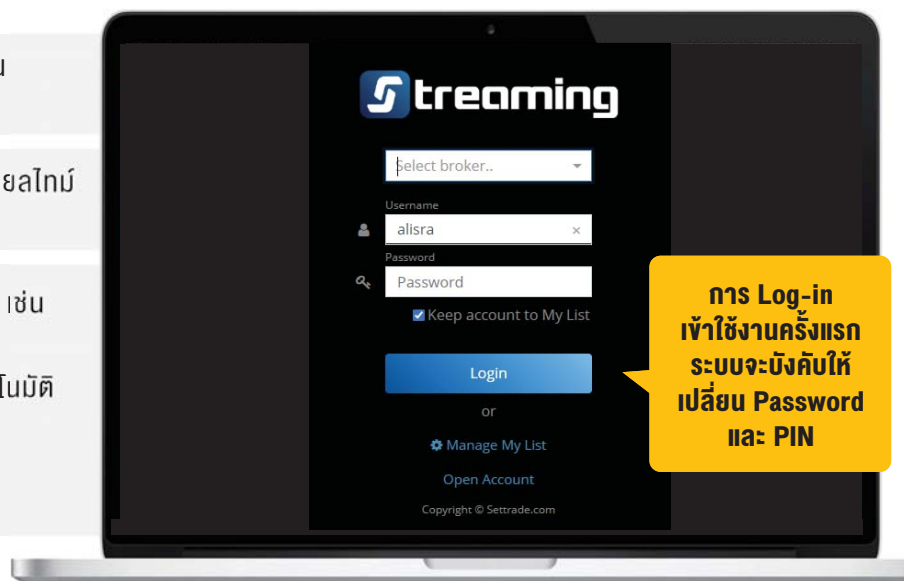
น

ยลไทม์

เช่น

โนมัติ

Streaming

Select broker..

Username

alisra

Password

Password

Keep account to My List

Login

or

Manage My List

Open Account

Copyright © Settrade.com

การ Log-in เข้าใช้งานครั้งแรก ระบบจะบังคับให้ เปลี่ยน Password และ PIN